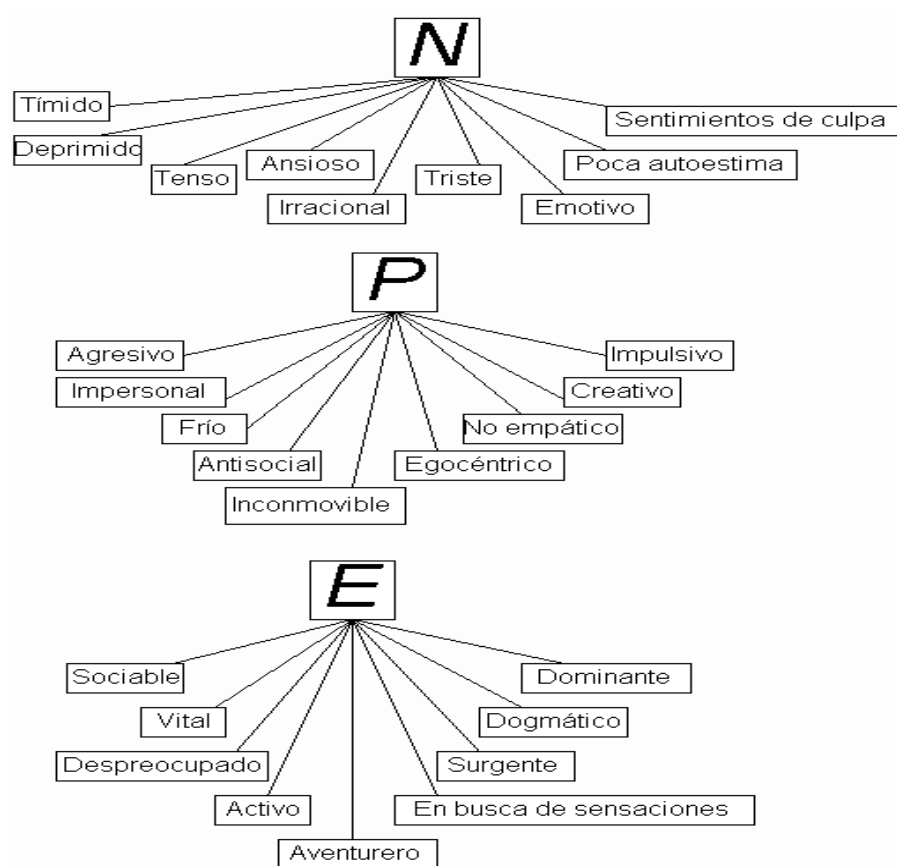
N

Tímido

Deprimido

Tenso

Ansioso

Irracional

Triste

Emotivo

Poca autoestima

Sentimientos de culpa

P

Agresivo

Impersonal

Frío

Antisocial

Inconmovible

Egocéntrico

No empático

Creativo

Impulsivo

E

Sociable

Vital

Despreocupado

Activo

Aventurero

En busca de sensaciones

Surgente

Dogmático

Dominante